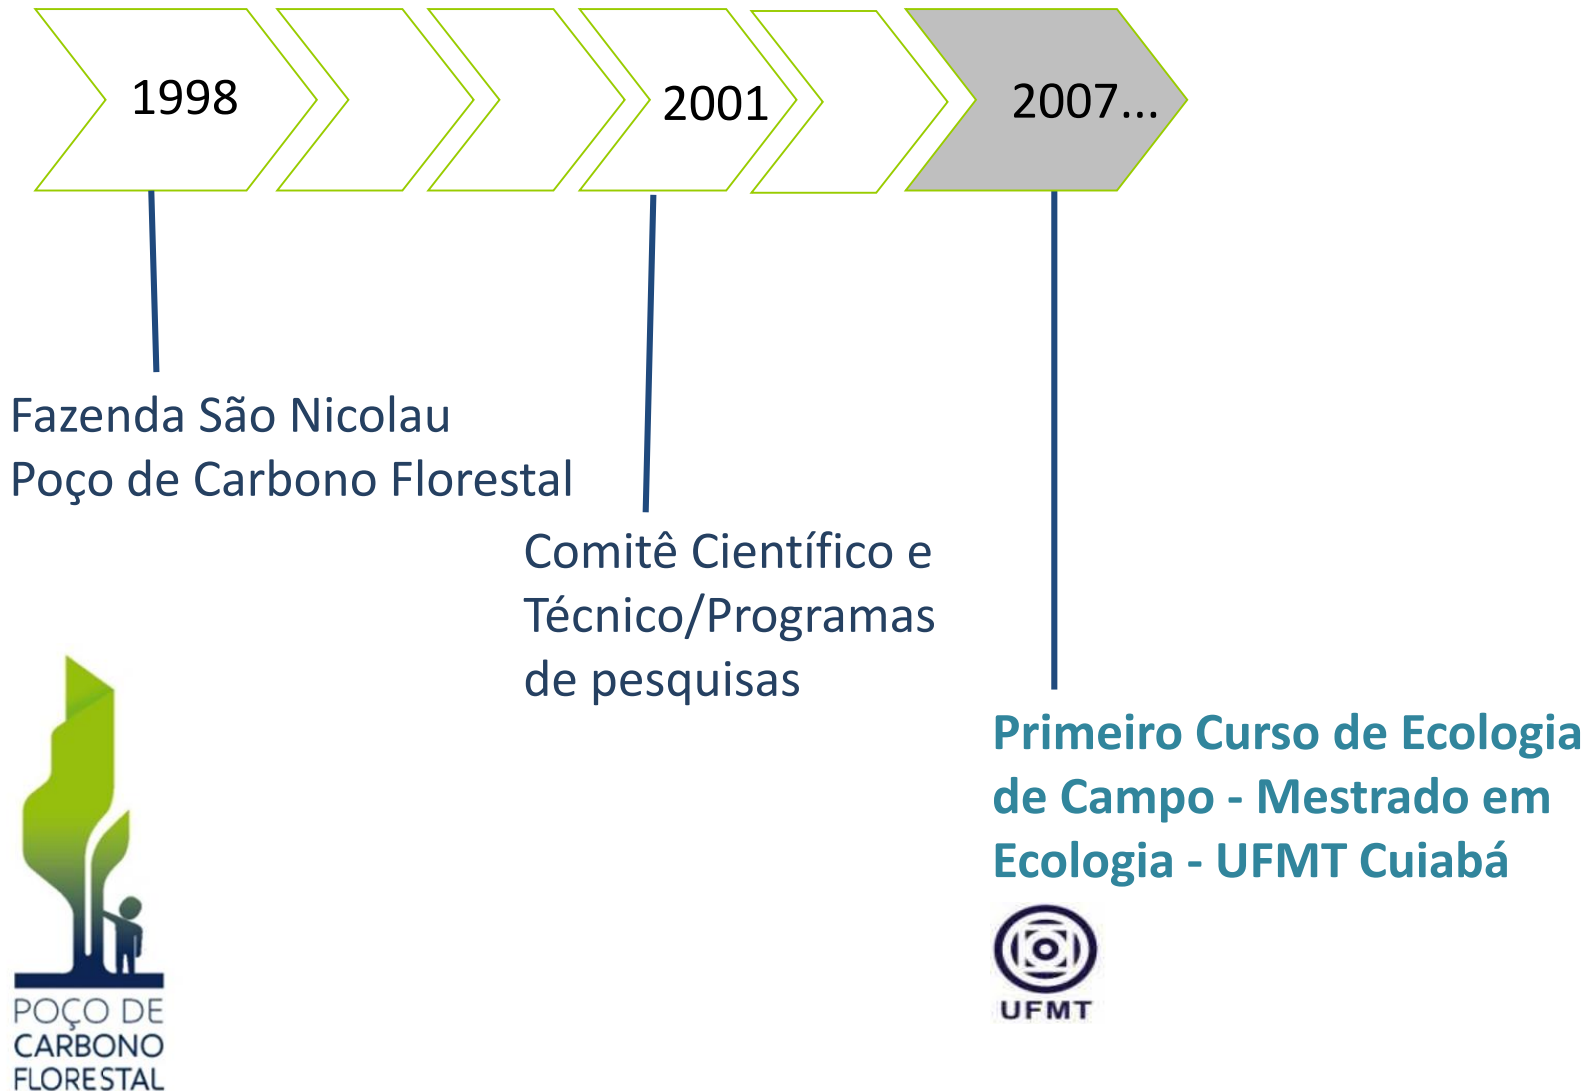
1998

2001

2007...

Fazenda São Nicolau
Poço de Carbono Florestal

Comitê Científico e Técnico/Programas de pesquisas

Primeiro Curso de Ecologia de Campo - Mestrado em Ecologia - UFMT Cuiabá

POÇO DE CARBONO FLORESTAL

UFMT